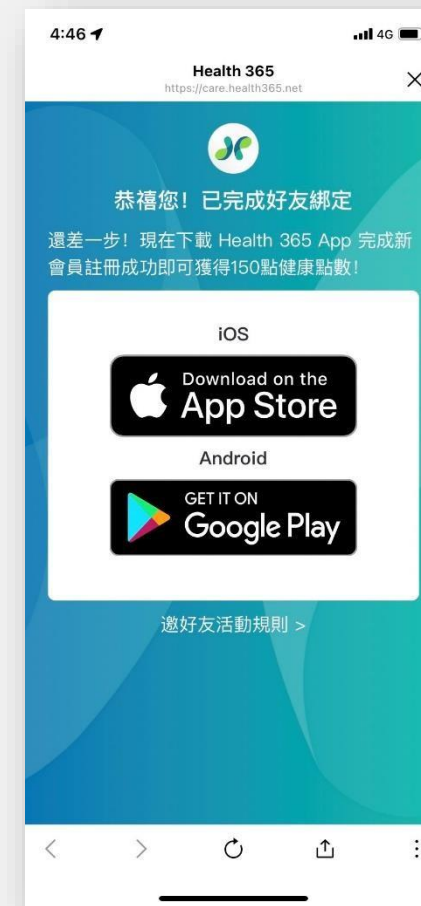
4:46

4G

Health 365
https://care.health365.net

恭禧您！已完成好友綁定

還差一步！現在下載 Health 365 App 完成新會員註冊成功即可獲得150點健康點數！

iOS

Download on the
App Store

Android

GET IT ON
Google Play

邀好友活動規則 >